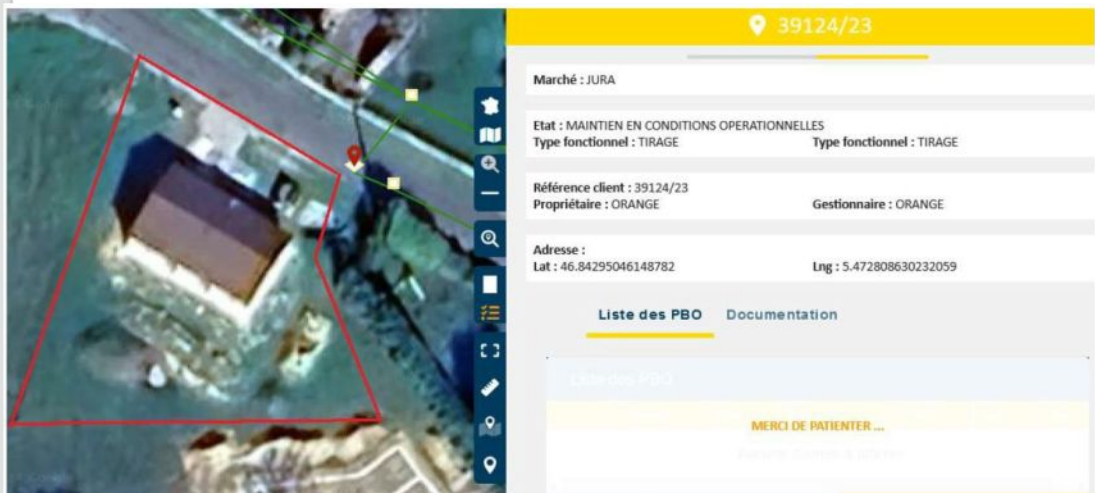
39124/23

Marché : JURA

Etat : MAINTIEN EN CONDITIONS OPERATIONNELLES
Type fonctionnel : TIRAGE
Type fonctionnel : TIRAGE

Référence client : 39124/23
Propriétaire : ORANGE
Gestionnaire : ORANGE

Adresse :
Lat : 46.84295046148782
Lng : 5.472808630232059

Liste des PBO
Documentation

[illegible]

MERCI DE PATIENTER ...

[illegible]